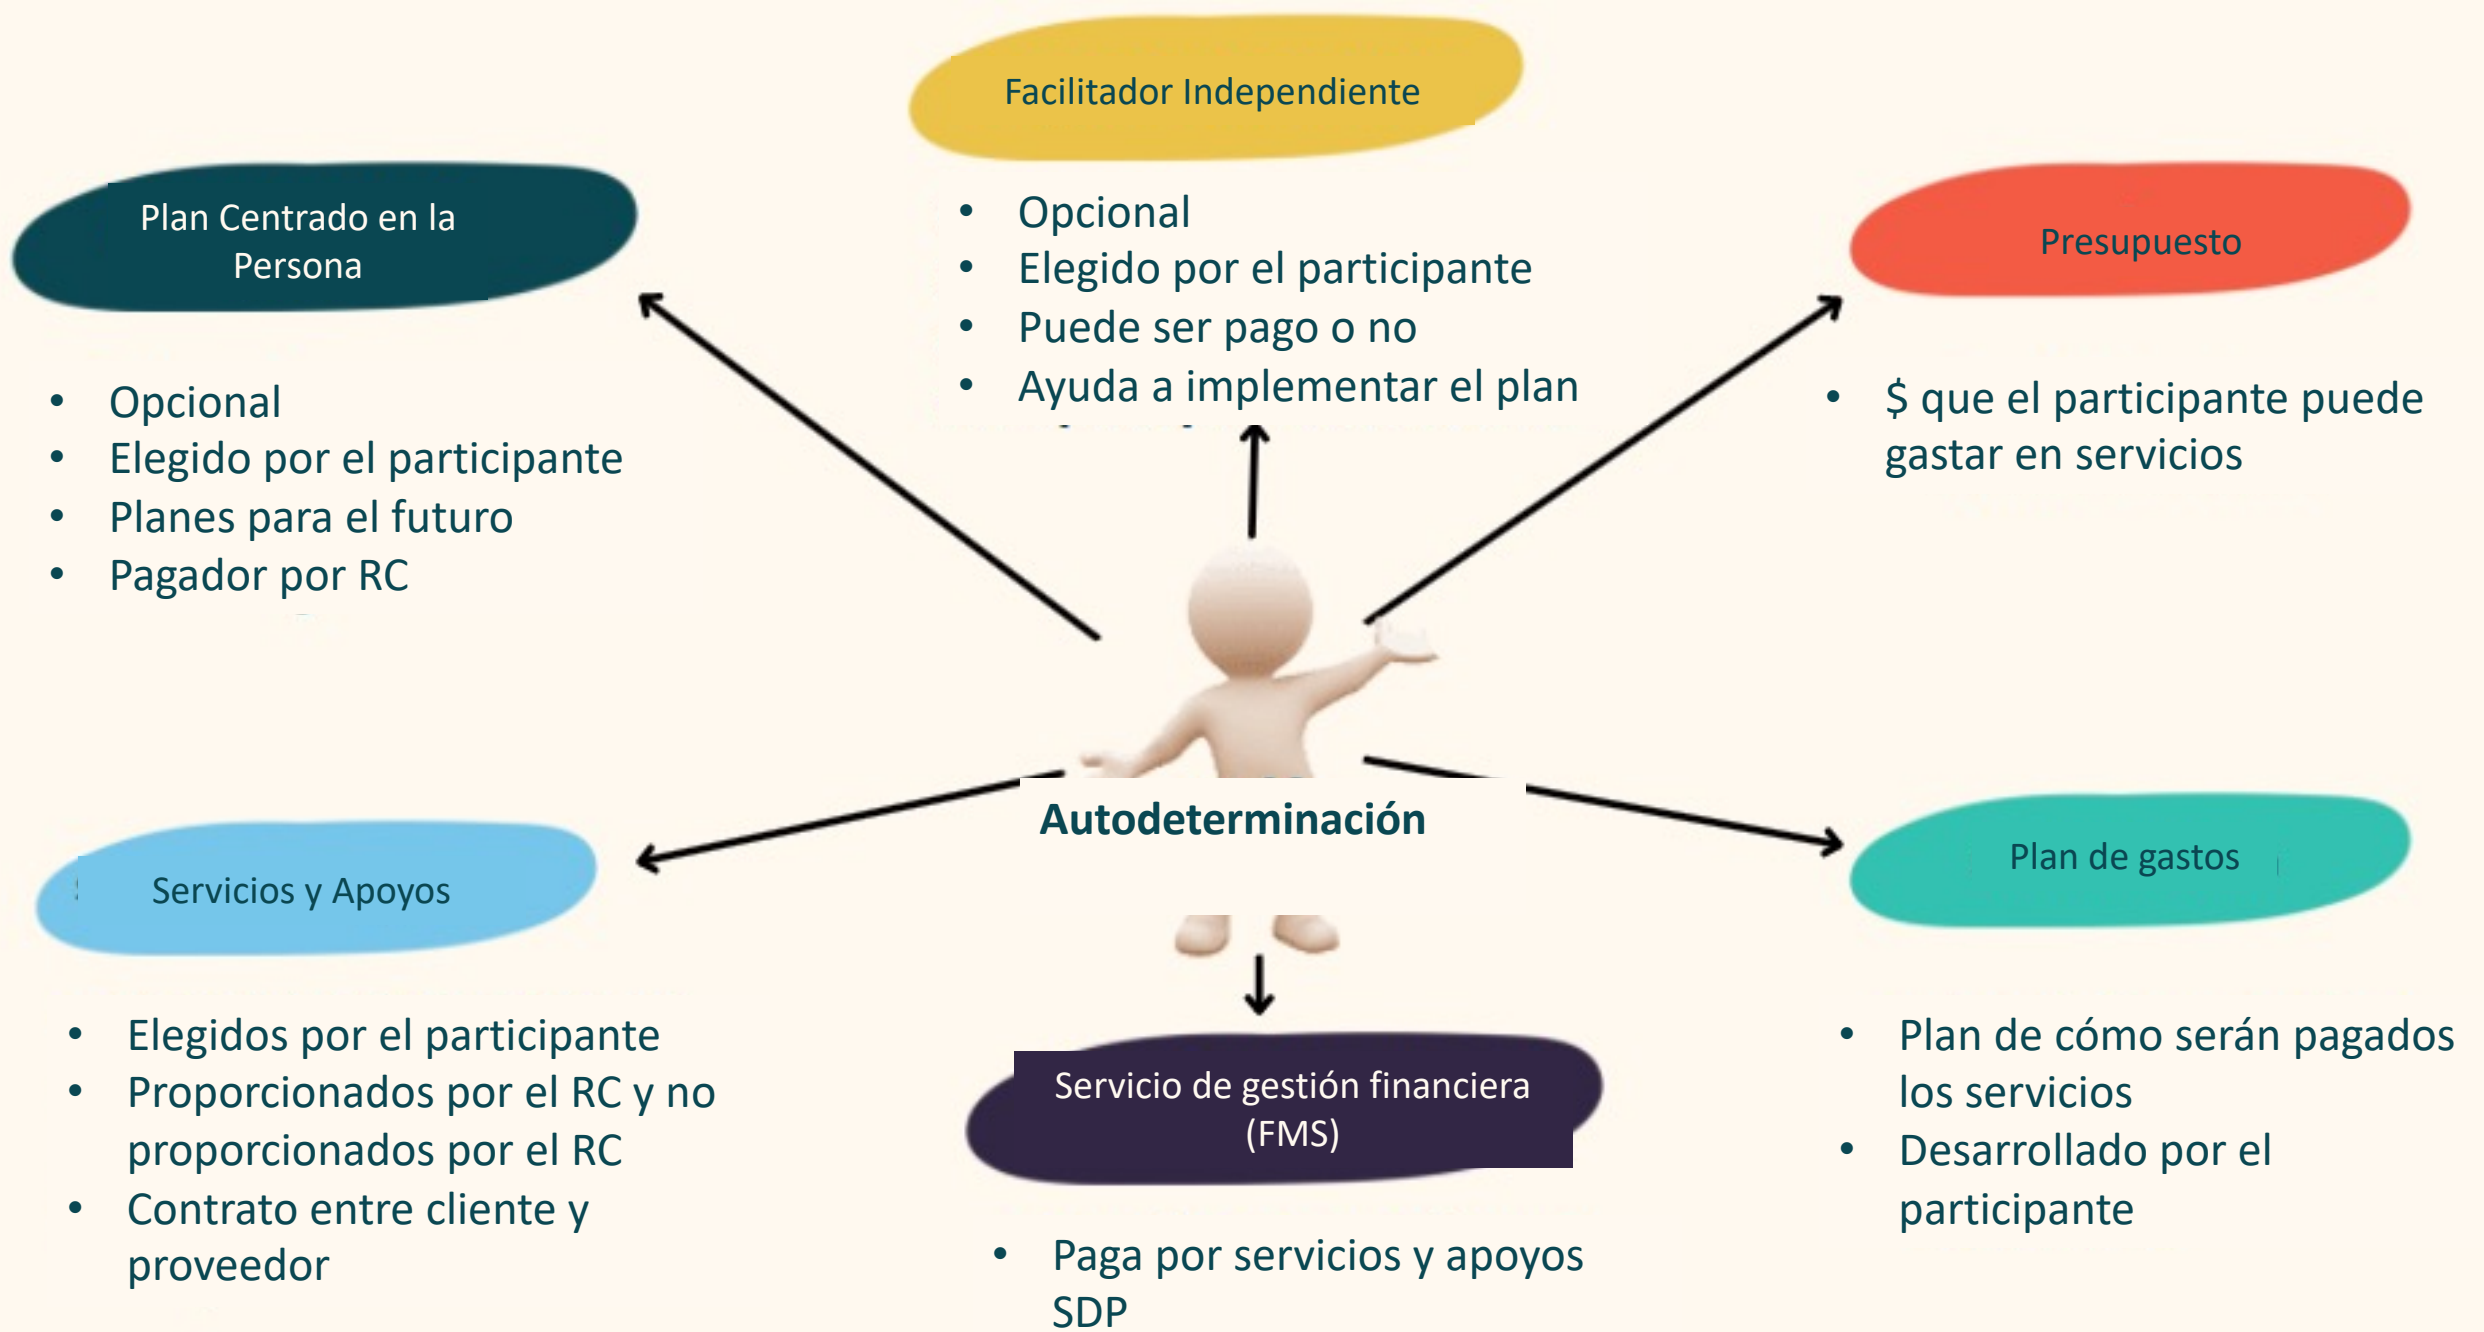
Facilitador Independiente

- Opcional
- Elegido por el participante
- Puede ser pago o no
- Ayuda a implementar el plan

Plan Centrado en la Persona

- Opcional
- Elegido por el participante
- Planes para el futuro
- Pagador por RC

Presupuesto

- $ que el participante puede gastar en servicios

Autodeterminación

Servicios y Apoyos

- Elegidos por el participante
- Proporcionados por el RC y no proporcionados por el RC
- Contrato entre cliente y proveedor

Servicio de gestión financiera (FMS)

- Paga por servicios y apoyos SDP

Plan de gastos

- Plan de cómo serán pagados los servicios
- Desarrollado por el participante